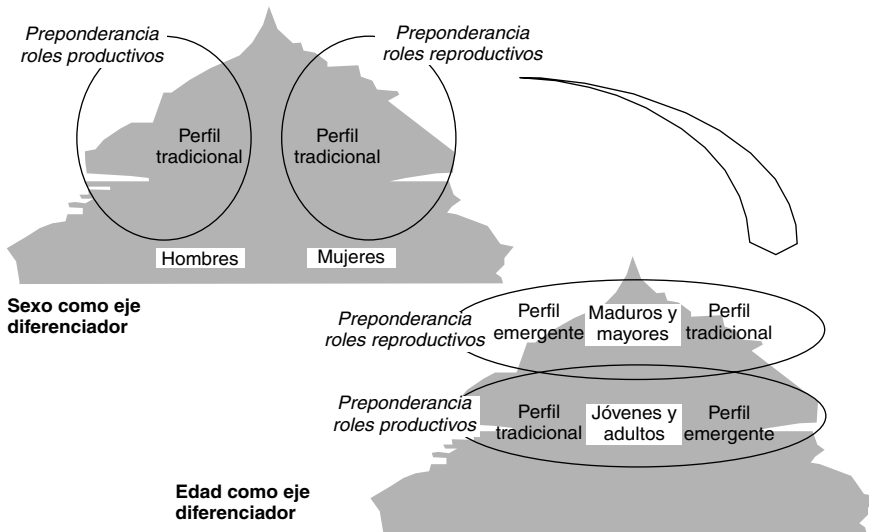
Preponderancia roles productivos

Preponderancia roles reproductivos

Perfil tradicional

Perfil tradicional

Hombres

Mujeres

Sexo como eje diferenciador

Preponderancia roles reproductivos

Perfil emergente

Maduros y mayores

Perfil tradicional

Preponderancia roles productivos

Perfil tradicional

Jóvenes y adultos

Perfil emergente

Edad como eje diferenciador